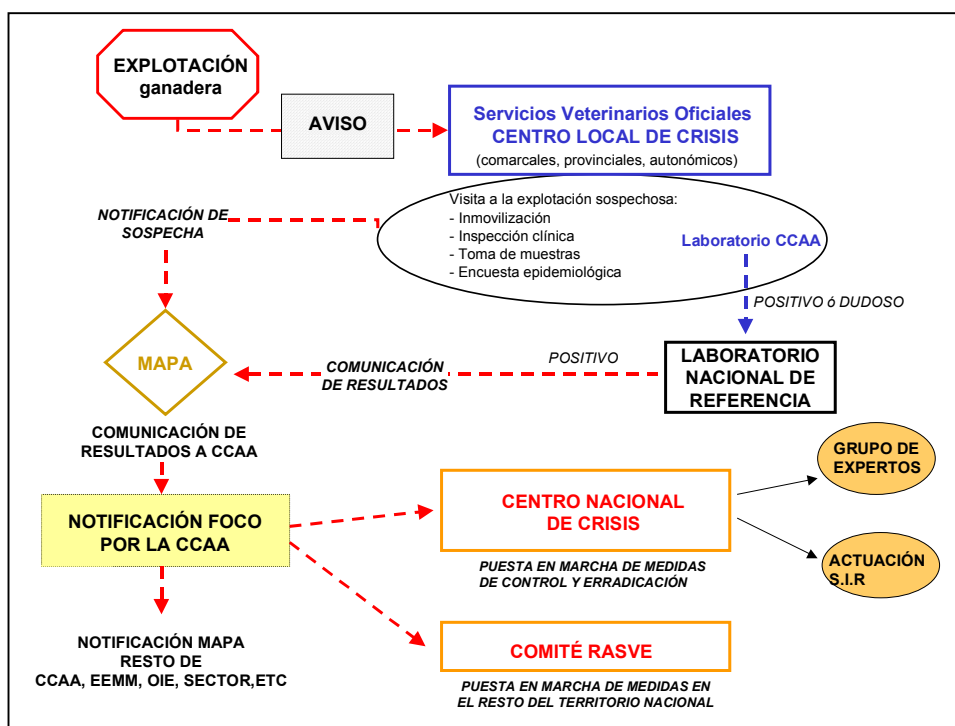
EXPLOTACIÓN ganadera

AVISO

Servicios Veterinarios Oficiales
CENTRO LOCAL DE CRISIS
(comarcales, provinciales, autonómicos)

NOTIFICACIÓN DE SOSPECHA

Visita a la explotación sospechosa:
- Inmovilización
- Inspección clínica
- Toma de muestras
- Encuesta epidemiológica

Laboratorio CCAA

POSITIVO ó DUDOSO

MAPA

COMUNICACIÓN DE RESULTADOS

POSITIVO

LABORATORIO NACIONAL DE REFERENCIA

COMUNICACIÓN DE RESULTADOS A CCAA

GRUPO DE EXPERTOS

NOTIFICACIÓN FOCO POR LA CCAA

CENTRO NACIONAL DE CRISIS

ACTUACIÓN S.I.R

PUESTA EN MARCHA DE MEDIDAS DE CONTROL Y ERRADICACIÓN

NOTIFICACIÓN MAPA RESTO DE CCAA, EEMM, OIE, SECTOR,ETC

COMITÉ RASVE

PUESTA EN MARCHA DE MEDIDAS EN EL RESTO DEL TERRITORIO NACIONAL